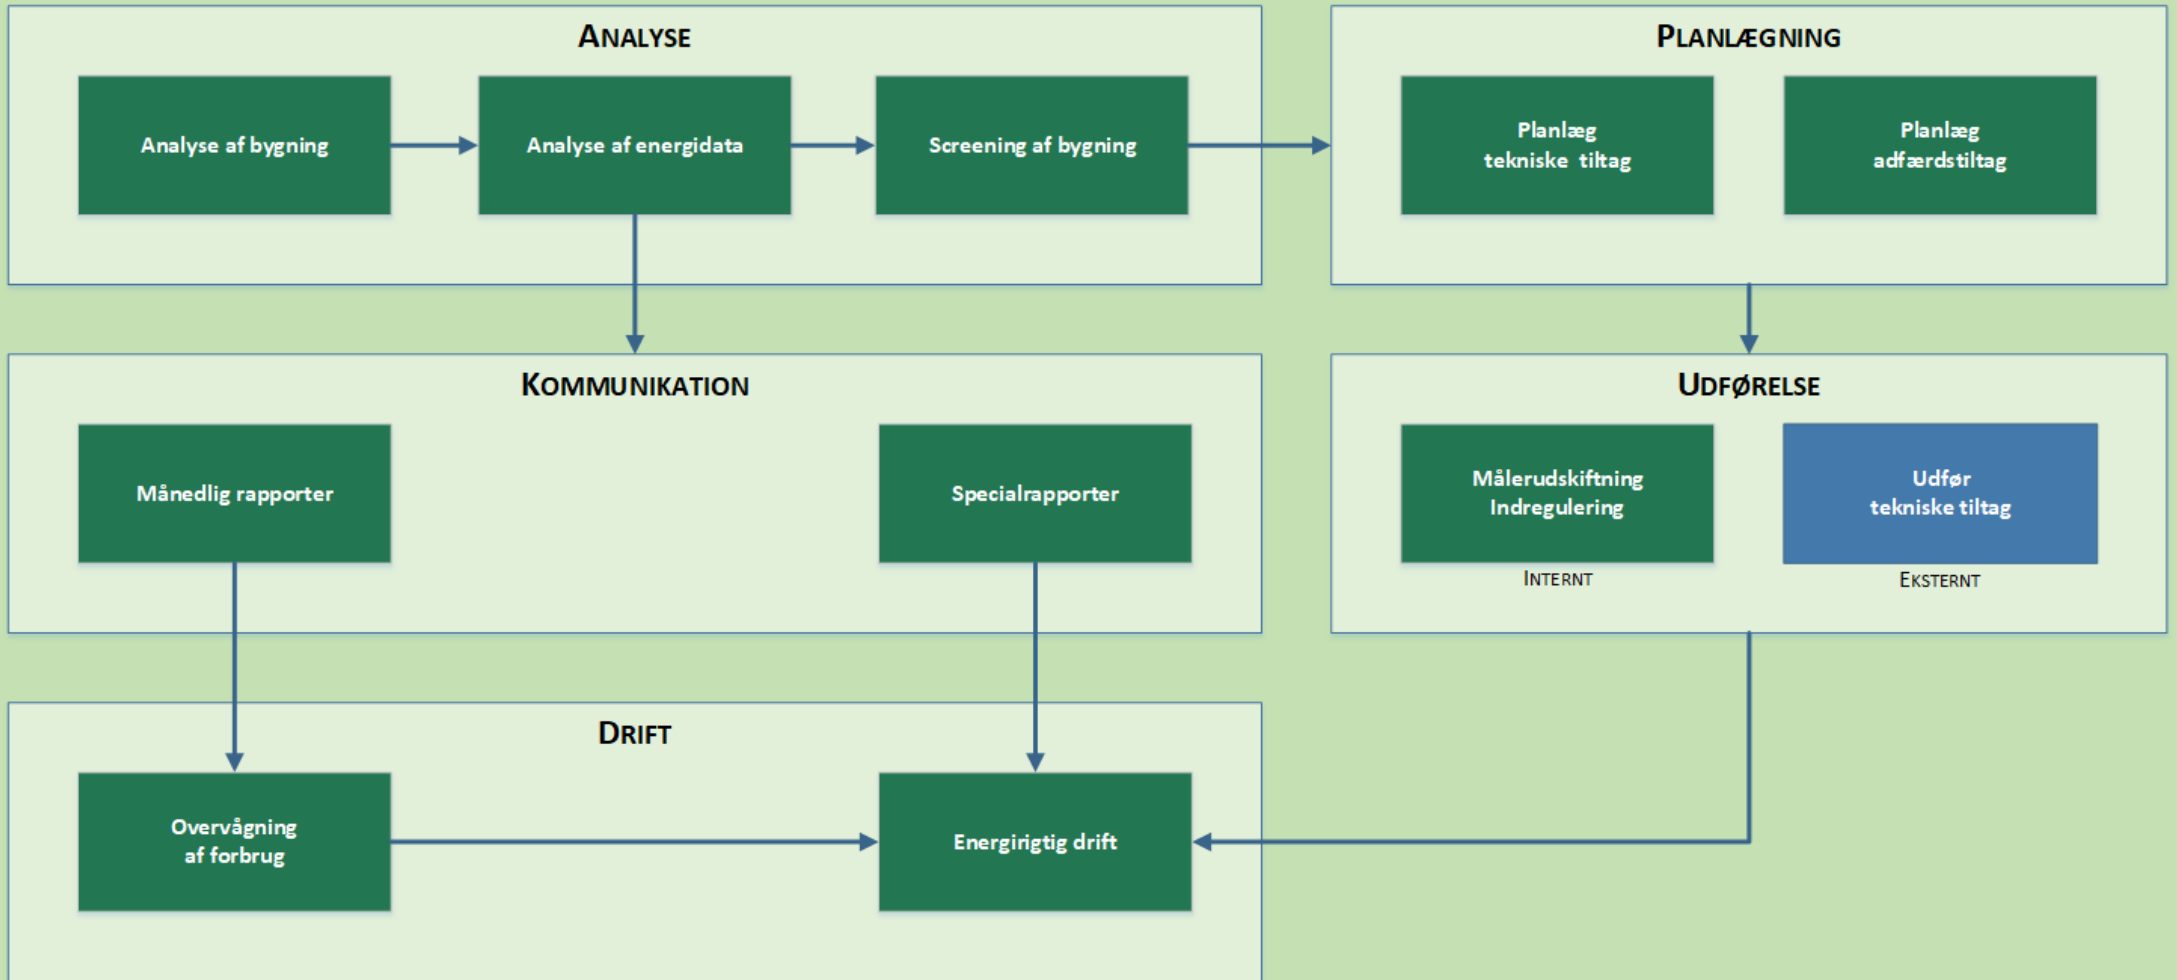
ANALYSE

Analyse af bygning

Analyse af energidata

Screening af bygning

PLANLÆGNING

Planlæg tekniske tiltag

Planlæg adfærdstiltag

KOMMUNIKATION

Månedlig rapporter

Specialrapporter

UDFØRELSE

Målerudskiftning Indregulering

INTERNT

Udfør tekniske tiltag

EKSTERNT

DRIFT

Overvågning af forbrug

Energirigtig drift